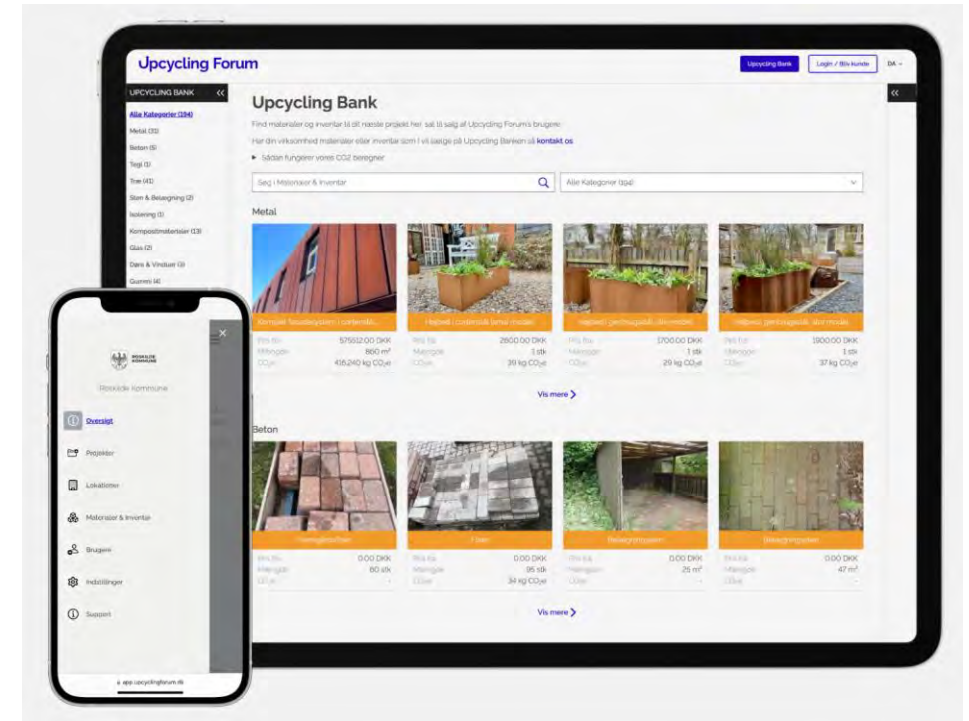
Upcycling Forum

Upcycling Bank

Login / Bliv kunde

DA

UPCYCLING BANK

Alle Kategorier (284)
Metal (33)
Beton (5)
Tegl (1)
Træ (41)
Sten & Belægning (2)
Isolering (1)
Kompositmaterialer (13)
Glas (2)
Døre & Vinduer (3)
Gummi (4)

Upcycling Bank

Find materialer og inventar til dit næste projekt her, sat til salg af Upcycling Forum's brugere.

Har din virksomhed materialer eller inventar som I vil sælge på Upcycling Banken så kontakt os.

Sådan fungerer vores CO2 beregner

Søg i Materialer & Inventar

Alle Kategorier (opt)

Metal

| Komplet facadesystem i cortenstål | Højbed i cortenstål (amal model) | Højbed i genbrugsstål (lav model) | Højbed i genbrugsstål (stor model) |
|---|---|---|---|
| Pris fra 575512.00 DKK | Pris fra 2600.00 DKK | Pris fra 1700.00 DKK | Pris fra 1900.00 DKK |
| Mængde 860 m² | Mængde 1 stk | Mængde 1 stk | Mængde 1 stk |
| CO₂e 416240 kg CO₂e | CO₂e 39 kg CO₂e | CO₂e 29 kg CO₂e | CO₂e 37 kg CO₂e |

Vis mere

Beton

| Havefliser | Fliser | Belægningssten | Belægningssten |
|---|---|---|---|
| Pris fra 0.00 DKK | Pris fra 0.00 DKK | Pris fra 0.00 DKK | Pris fra 0.00 DKK |
| Mængde 60 stk | Mængde 95 stk | Mængde 25 m² | Mængde 47 m² |
| CO₂e - | CO₂e 34 kg CO₂e | CO₂e - | CO₂e - |

Vis mere

ROSKILDE KOMMUNE

Roskilde Kommune

Oversigt
Projekter
Lokationer
Materialer & Inventar
Brugere
Indstillinger
Support

app.upcyclingforum.dk